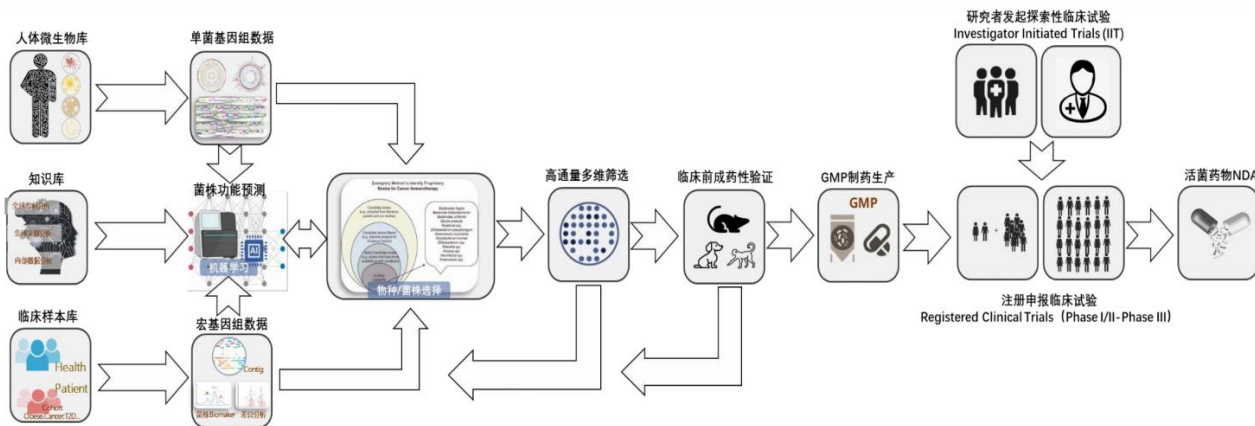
人体微生物库

单菌基因组数据

研究者发起探索性临床试验
Investigator Initiated Trials (IIT)

知识库

菌株功能预测

机器学习

高通量多维筛选

临床前成药性验证

GMP制药生产

GMP

活菌药物NDA

物种/菌株选择

临床样本库

Health

Patient

Cohort
Obese,Cancer,T2D...

宏基因组数据

Contig

菌株Biomaker

关联分析

注册申报临床试验
Registered Clinical Trials（Phase I/II-Phase III）